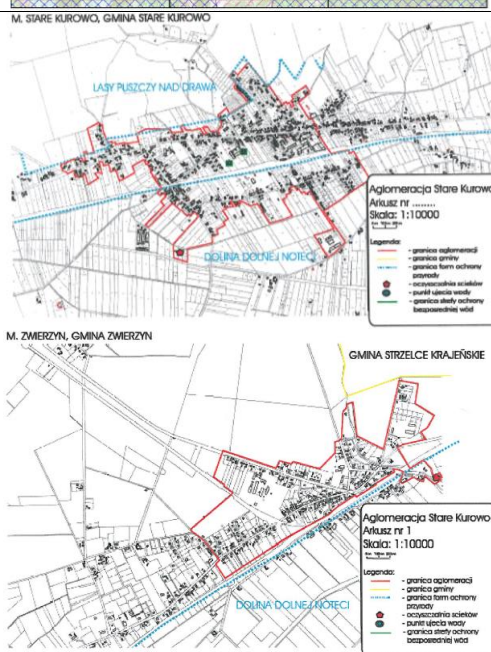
M. STARE KUROWO, GMINA STARE KUROWO

LASY PUSZCZY NAD DRAWĄ

DOLINA DOLNEJ NOTECI

Aglomeracja Stare Kurowo
Arkusz nr .......
Skala: 1:10000

Legenda:
- granica aglomeracji
- granica gminy
- granica form ochrony przyrody
- oczyszczalnia ścieków
- punkt ujęcia wody
- granica strefy ochrony bezpośredniej wód

M. ZWIERZYN, GMINA ZWIERZYN

GMINA STRZELCE KRAJEŃSKIE

DOLINA DOLNEJ NOTECI

Aglomeracja Stare Kurowo
Arkusz nr 1
Skala: 1:10000

Legenda:
- granica aglomeracji
- granica gminy
- granica form ochrony przyrody
- oczyszczalnia ścieków
- punkt ujęcia wody
- granica strefy ochrony bezpośredniej wód